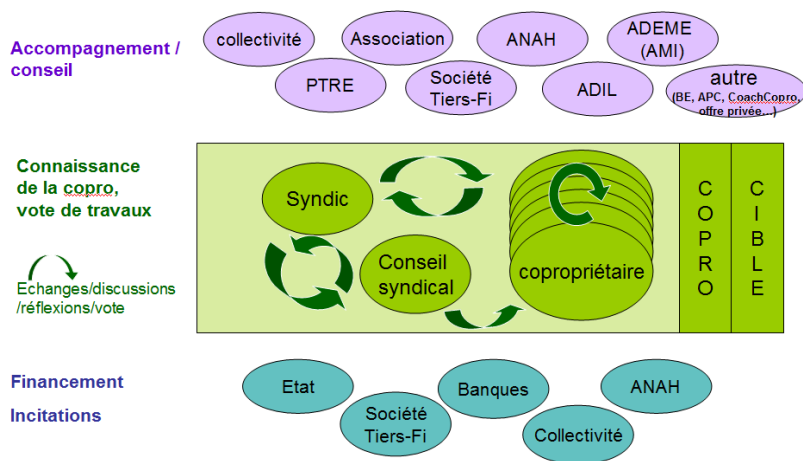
Accompagnement / conseil

collectivité

Association

ANAH

ADEME (AMI)

PTRE

Société Tiers-Fi

ADIL

autre
(BE, APC, CoachCopro, offre privée…)

Connaissance de la copro, vote de travaux

Echanges/discussions /réflexions/vote

Syndic

Conseil syndical

copropriétaire

C O P R O

C I B L E

Financement

Incitations

Etat

Société Tiers-Fi

Banques

Collectivité

ANAH